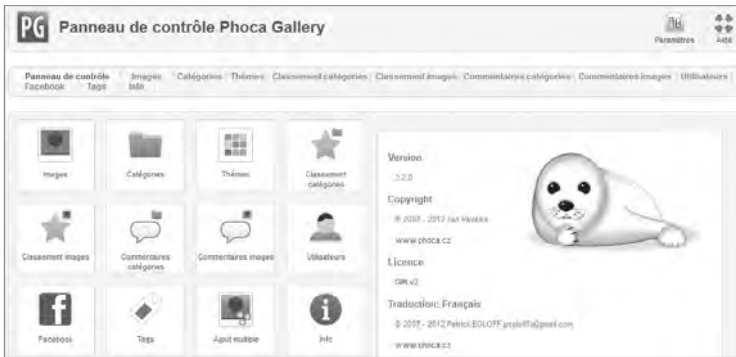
PG Panneau de contrôle Phoca Gallery

Paramètres Aide

Panneau de contrôle | Images | Catégories | Thèmes | Classement catégories | Classement images | Commentaires catégories | Commentaires images | Utilisateurs | Facebook | Tags | Info

Images

Catégories

Thèmes

Classement catégories

Classement images

Commentaires catégories

Commentaires images

Utilisateurs

Facebook

Tags

Ajout multiple

Info

Version

3.2.0

Copyright

© 2007 - 2012 Jan Pavelka

www.phoca.cz

Licence

GPLv2

Traduction: Français

© 2007 - 2012 Patrick EGLOFF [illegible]

www.phoca.cz